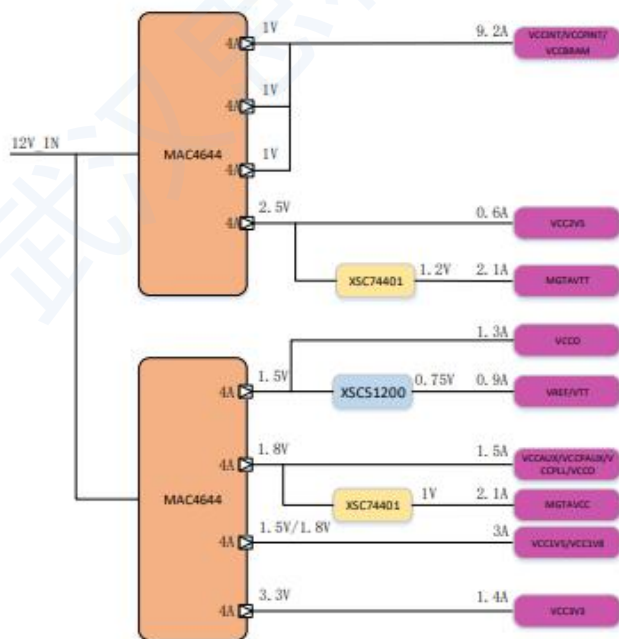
12V_IN

MAC4644

4A 1V
4A 1V
4A 1V
4A 2.5V

9.2A VCCINT/VCCPINT/VCCBRAM
0.6A VCC2V5

XSC74401 1.2V 2.1A MGTAVTT

MAC4644

4A 1.5V
1.3A VCCO
XSC51200 0.75V 0.9A VREF/VTT

4A 1.8V
1.5A VCCAUX/VCCPAUX/VCCPLL/VCCO
XSC74401 1V 2.1A MGTAVCC

4A 1.5V/1.8V
3A VCC1V5/VCC1V8

4A 3.3V
1.4A VCC3V3